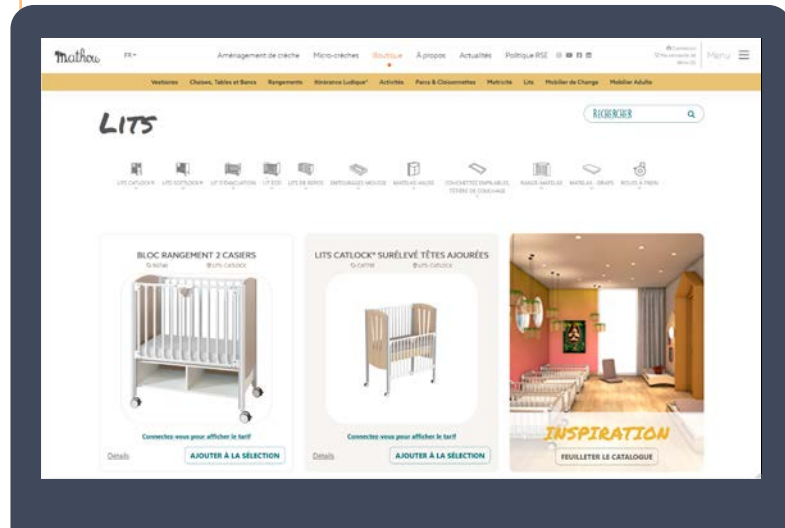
Mathou FR▾ Aménagement de crèche Micro-crèches Boutique À propos Actualités Politique RSE Menu

Vestiaires Chaises, Tables et Bancs Rangements Itinérance Ludique® Activités Parcs & Cloisonnettes Motricité Lits Mobilier de Change Mobilier Adulte

LITS

RECHERCHER

LITS CATLOCK® LITS SOFTLOCK® LIT D'ÉVACUATION LIT ECO LITS DE REPOS ENTOURAGES MOUSSE MATELAS ABLOC COUCHETTES EMPILABLES, TÉTIÈRES DE COUCHAGE RANGE-MATELAS MATELAS - DRAPS ROUES À FREIN

BLOC RANGEMENT 2 CASIERS

Connectez-vous pour afficher le tarif

Détails AJOUTER À LA SÉLECTION

LITS CATLOCK® SURÉLEVÉ TÊTES AJOURÉES

Connectez-vous pour afficher le tarif

Détails AJOUTER À LA SÉLECTION

INSPIRATION

FEUILLETER LE CATALOGUE